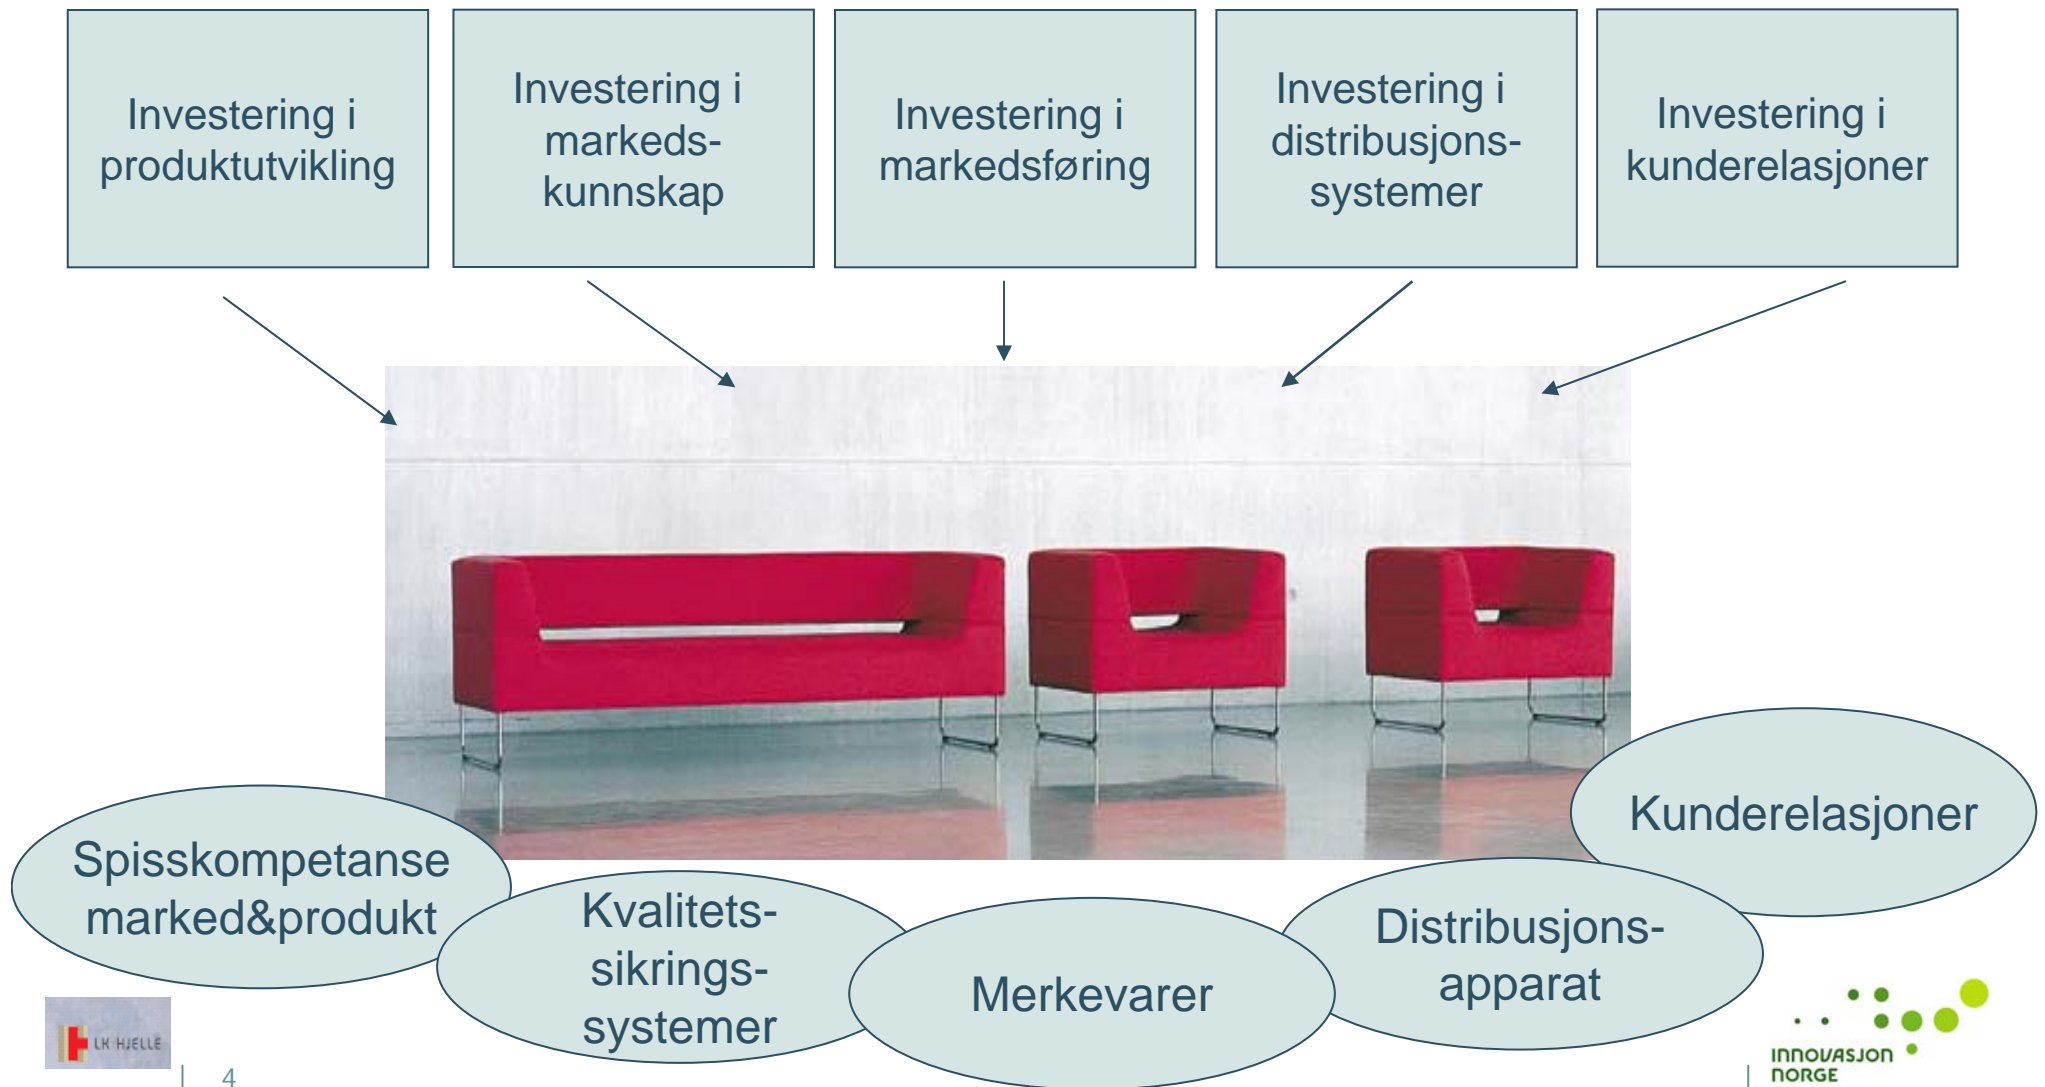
Investering i produktutvikling

Investering i markedskunnskap

Investering i markedsføring

Investering i distribusjonssystemer

Investering i kunderelasjoner

Spisskompetanse marked&produkt

Kvalitetssikringssystemer

Merkevarer

Distribusjonsapparat

Kunderelasjoner

LK HJELLE

4

INNOVASJON NORGE